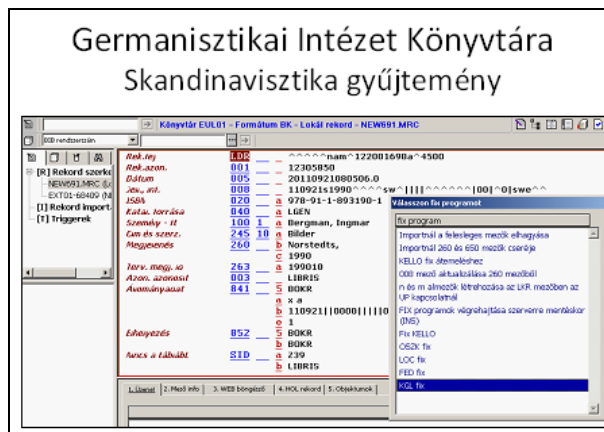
Germanisztikai Intézet Könyvtára
Skandinavisztika gyűjtemény

Könyvtár EUL01 • Formátum BK • Lokál rekord • NEW691.MRC

[R] Rekord szerkesz
NEW691.MRC (Lo
EXT01-68409 (Ni
[I] Rekord import
[T] Triggerek

| Rek.fej | LDR | | ^^^^^nam^^22001698a^4500 |
|---|---|---|---|
| Rek.azon. | 001 | | 12305850 |
| Dátum | 005 | | 20110921080506.0 |
| Jell. inf. | 008 | | 110921s1990^^^^sw^\|\|\|^^^^^^\|00\|^0\|swe^^ |
| ISBN | 020 | a | 978-91-1-893190-1 |
| Katal. forrása | 040 | a | LGEN |
| Személy - ft | 100 1 | a | Bergman, Ingmar |
| Cím és szerz. | 245 10 | a | Bilder |
| Megjelenés | 260 | b | Norstedts, |
| | | c | 1990 |
| Terv. megj. id | 263 | a | 199010 |
| Azon. azonosít | 003 | | LIBRIS |
| Avanmányadat | 841 | 5 | BOKR |
| | | a | x a |
| | | b | 110921\|\|0000\|\|\|\|0 |
| | | e | 1 |
| Elhelyezés | 852 | 5 | BOKR |
| | | b | BOKR |
| Hozzá a többit | SID | a | 239 |
| | | b | LIBRIS |

1. Üzenet | 2. Mező info | 3. WEB böngésző | 4. HOL rekord | 5. Objektumok

Válasszon fix programot
fix program
Importnál a felesleges mezők elhagyása
Importnál 260 és 650 mezők cseréje
KELLO fix átemelésher
008 mező aktualizálása 260 mezőből
n és m almezők létrehozása az LKR mezőben az UP kapcsolatnál
FIX programok végrehajtása szerverre mentéskor (INS)
Fix KELLO
OSZK fix
LOC fix
FED fix
KGL fix